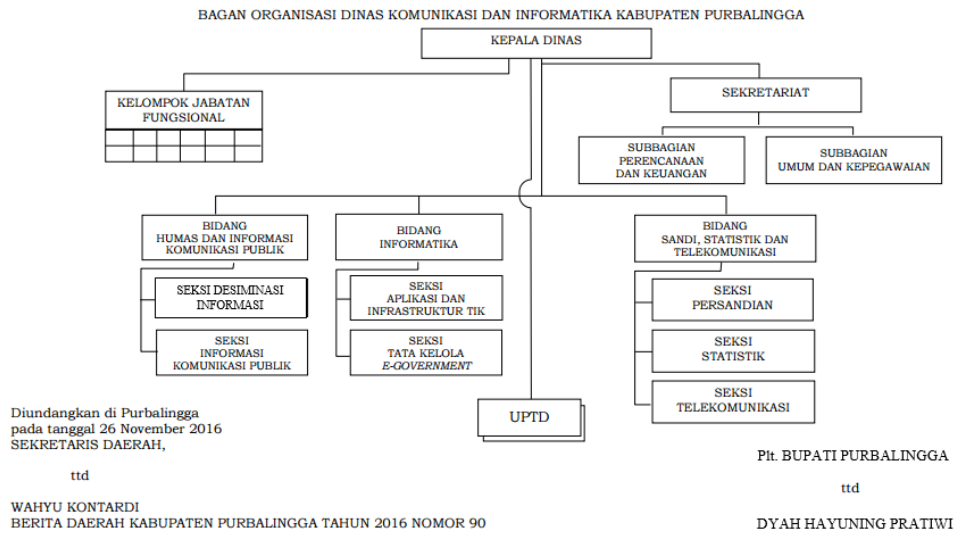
BAGAN ORGANISASI DINAS KOMUNIKASI DAN INFORMATIKA KABUPATEN PURBALINGGA

KEPALA DINAS

KELOMPOK JABATAN FUNGSIONAL

SEKRETARIAT

SUBBAGIAN PERENCANAAN DAN KEUANGAN

SUBBAGIAN UMUM DAN KEPEGAWAIAN

BIDANG HUMAS DAN INFORMASI KOMUNIKASI PUBLIK

SEKSI DESIMINASI INFORMASI

SEKSI INFORMASI KOMUNIKASI PUBLIK

BIDANG INFORMATIKA

SEKSI APLIKASI DAN INFRASTRUKTUR TIK

SEKSI TATA KELOLA *E-GOVERNMENT*

UPTD

BIDANG SANDI, STATISTIK DAN TELEKOMUNIKASI

SEKSI PERSANDIAN

SEKSI STATISTIK

SEKSI TELEKOMUNIKASI

Diundangkan di Purbalingga
pada tanggal 26 November 2016
SEKRETARIS DAERAH,

ttd

WAHYU KONTARDI
BERITA DAERAH KABUPATEN PURBALINGGA TAHUN 2016 NOMOR 90

Plt. BUPATI PURBALINGGA

ttd

DYAH HAYUNING PRATIWI